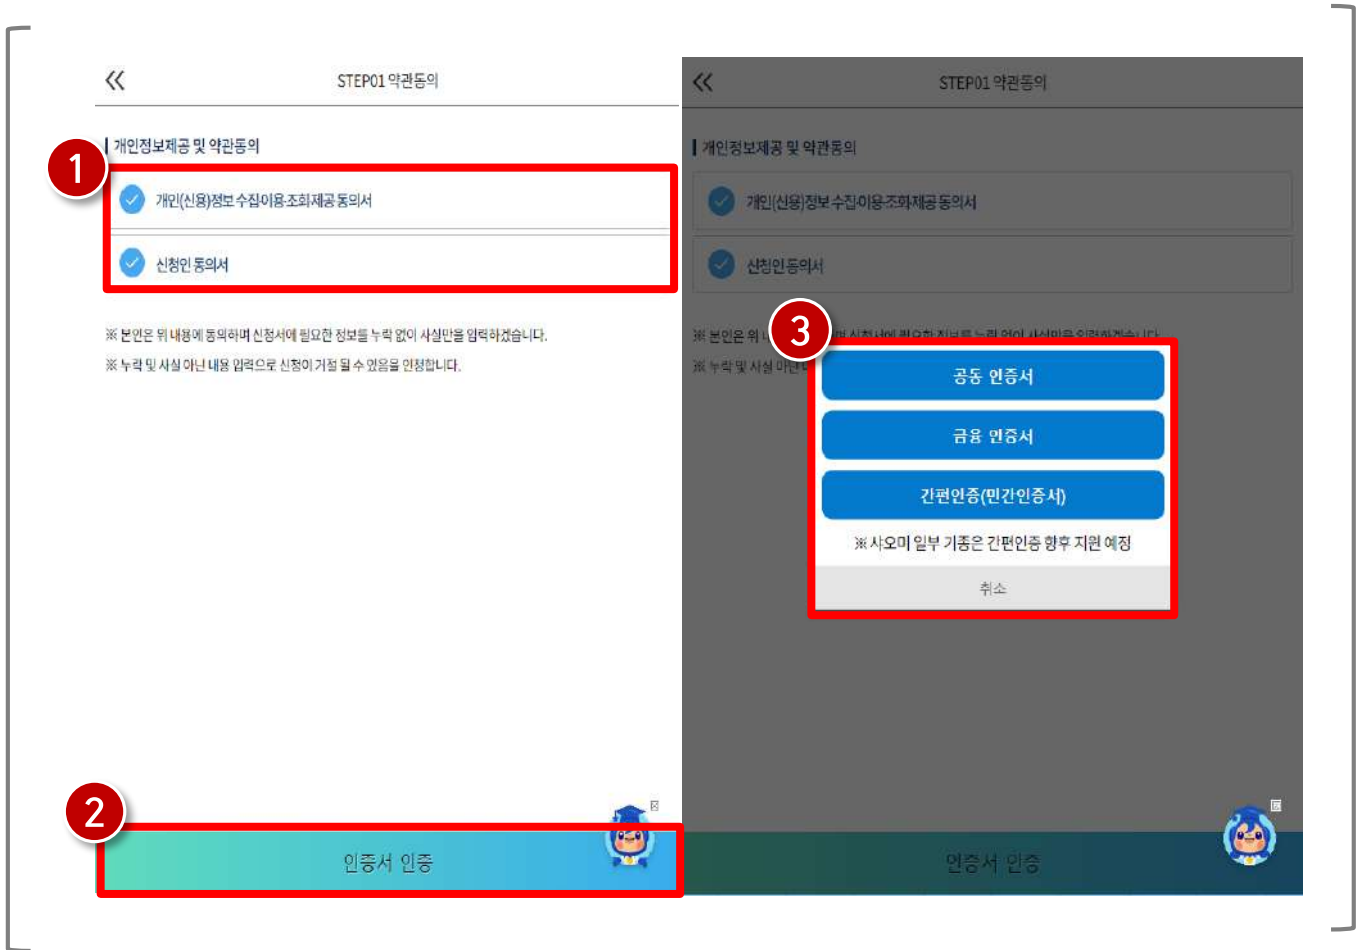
«

STEP01 약관동의

개인정보제공 및 약관동의

1

개인(신용)정보 수집·이용·조회·제공 동의서

신청인 동의서

※ 본인은 위 내용에 동의하며 신청서에 필요한 정보를 누락 없이 사실만을 입력하겠습니다.

※ 누락 및 사실 아닌 내용 입력으로 신청이 거절 될 수 있음을 인정합니다.

2

인증서 인증

«

STEP01 약관동의

개인정보제공 및 약관동의

개인(신용)정보 수집·이용·조회·제공 동의서

신청인 동의서

※ 본인은 위 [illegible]

※ 누락 및 사실 아닌 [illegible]

3

공동 인증서

금융 인증서

간편인증(민간인증서)

※사오미 일부 기종은 간편인증 향후 지원 예정

취소

인증서 인증